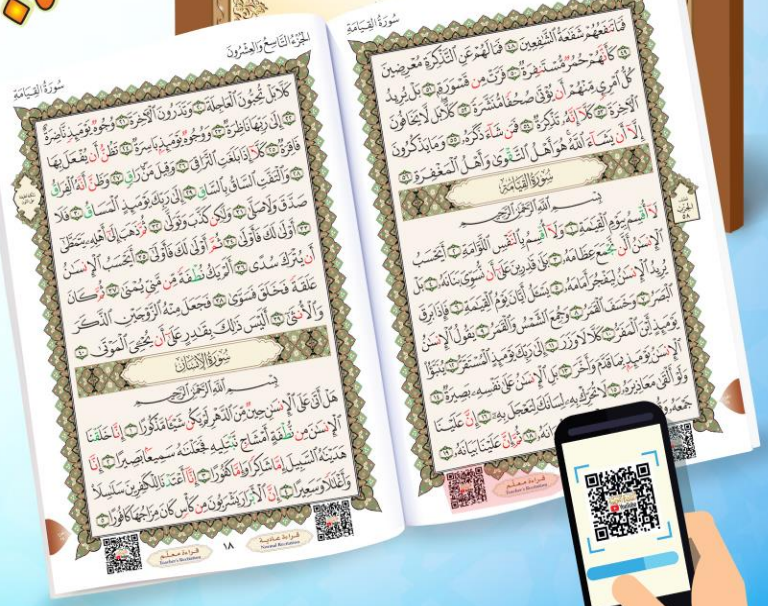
الجزء التاسع والعشرون

سُورَةُ القِيَامَة

كَلَّا بَلْ تُحِبُّونَ ٱلْعَاجِلَةَ ۝ وَتَذَرُونَ ٱلْءَاخِرَةَ ۝ وُجُوهٌ يَوْمَئِذٍ نَّاضِرَةٌ ۝ إِلَىٰ رَبِّهَا نَاظِرَةٌ ۝ وَوُجُوهٌ يَوْمَئِذٍۭ بَاسِرَةٌ ۝ تَظُنُّ أَن يُفْعَلَ بِهَا فَاقِرَةٌ ۝ كَلَّآ إِذَا بَلَغَتِ ٱلتَّرَاقِيَ ۝ وَقِيلَ مَنْ ۜ رَاقٍ ۝ وَظَنَّ أَنَّهُ ٱلْفِرَاقُ ۝ وَٱلْتَفَّتِ ٱلسَّاقُ بِٱلسَّاقِ ۝ إِلَىٰ رَبِّكَ يَوْمَئِذٍ ٱلْمَسَاقُ ۝ فَلَا صَدَّقَ وَلَا صَلَّىٰ ۝ وَلَٰكِن كَذَّبَ وَتَوَلَّىٰ ۝ ثُمَّ ذَهَبَ إِلَىٰٓ أَهْلِهِۦ يَتَمَطَّىٰٓ ۝ أَوْلَىٰ لَكَ فَأَوْلَىٰ ۝ ثُمَّ أَوْلَىٰ لَكَ فَأَوْلَىٰٓ ۝ أَيَحْسَبُ ٱلْإِنسَٰنُ أَن يُتْرَكَ سُدًى ۝ أَلَمْ يَكُ نُطْفَةً مِّن مَّنِيٍّ يُمْنَىٰ ۝ ثُمَّ كَانَ عَلَقَةً فَخَلَقَ فَسَوَّىٰ ۝ فَجَعَلَ مِنْهُ ٱلزَّوْجَيْنِ ٱلذَّكَرَ وَٱلْأُنثَىٰٓ ۝ أَلَيْسَ ذَٰلِكَ بِقَٰدِرٍ عَلَىٰٓ أَن يُحْـِۧىَ ٱلْمَوْتَىٰ ۝

سُورَةُ الإِنسَان

بِسْمِ ٱللَّهِ ٱلرَّحْمَٰنِ ٱلرَّحِيمِ

هَلْ أَتَىٰ عَلَى ٱلْإِنسَٰنِ حِينٌ مِّنَ ٱلدَّهْرِ لَمْ يَكُن شَيْـًٔا مَّذْكُورًا ۝ إِنَّا خَلَقْنَا ٱلْإِنسَٰنَ مِن نُّطْفَةٍ أَمْشَاجٍ نَّبْتَلِيهِ فَجَعَلْنَٰهُ سَمِيعًۢا بَصِيرًا ۝ إِنَّا هَدَيْنَٰهُ ٱلسَّبِيلَ إِمَّا شَاكِرًا وَإِمَّا كَفُورًا ۝ إِنَّآ أَعْتَدْنَا لِلْكَٰفِرِينَ سَلَٰسِلَا۟ وَأَغْلَٰلًا وَسَعِيرًا ۝ إِنَّ ٱلْأَبْرَارَ يَشْرَبُونَ مِن كَأْسٍ كَانَ مِزَاجُهَا كَافُورًا ۝

قراءة معلم Teacher's Recitation
قراءة عادية Normal Recitation

٥٧٨

سُورَةُ القِيَامَة

فَمَا تَنفَعُهُمْ شَفَٰعَةُ ٱلشَّٰفِعِينَ ۝ فَمَا لَهُمْ عَنِ ٱلتَّذْكِرَةِ مُعْرِضِينَ ۝ كَأَنَّهُمْ حُمُرٌ مُّسْتَنفِرَةٌ ۝ فَرَّتْ مِن قَسْوَرَةٍۭ ۝ بَلْ يُرِيدُ كُلُّ ٱمْرِئٍ مِّنْهُمْ أَن يُؤْتَىٰ صُحُفًا مُّنَشَّرَةً ۝ كَلَّا ۖ بَل لَّا يَخَافُونَ ٱلْءَاخِرَةَ ۝ كَلَّآ إِنَّهُۥ تَذْكِرَةٌ ۝ فَمَن شَآءَ ذَكَرَهُۥ ۝ وَمَا يَذْكُرُونَ إِلَّآ أَن يَشَآءَ ٱللَّهُ ۚ هُوَ أَهْلُ ٱلتَّقْوَىٰ وَأَهْلُ ٱلْمَغْفِرَةِ ۝

سُورَةُ القِيَامَة

بِسْمِ ٱللَّهِ ٱلرَّحْمَٰنِ ٱلرَّحِيمِ

لَآ أُقْسِمُ بِيَوْمِ ٱلْقِيَٰمَةِ ۝ وَلَآ أُقْسِمُ بِٱلنَّفْسِ ٱللَّوَّامَةِ ۝ أَيَحْسَبُ ٱلْإِنسَٰنُ أَلَّن نَّجْمَعَ عِظَامَهُۥ ۝ بَلَىٰ قَٰدِرِينَ عَلَىٰٓ أَن نُّسَوِّىَ بَنَانَهُۥ ۝ بَلْ يُرِيدُ ٱلْإِنسَٰنُ لِيَفْجُرَ أَمَامَهُۥ ۝ يَسْـَٔلُ أَيَّانَ يَوْمُ ٱلْقِيَٰمَةِ ۝ فَإِذَا بَرِقَ ٱلْبَصَرُ ۝ وَخَسَفَ ٱلْقَمَرُ ۝ وَجُمِعَ ٱلشَّمْسُ وَٱلْقَمَرُ ۝ يَقُولُ ٱلْإِنسَٰنُ يَوْمَئِذٍ أَيْنَ ٱلْمَفَرُّ ۝ كَلَّا لَا وَزَرَ ۝ إِلَىٰ رَبِّكَ يَوْمَئِذٍ ٱلْمُسْتَقَرُّ ۝ يُنَبَّؤُا۟ ٱلْإِنسَٰنُ يَوْمَئِذٍۭ بِمَا قَدَّمَ وَأَخَّرَ ۝ بَلِ ٱلْإِنسَٰنُ عَلَىٰ نَفْسِهِۦ بَصِيرَةٌ ۝ وَلَوْ أَلْقَىٰ مَعَاذِيرَهُۥ ۝ لَا تُحَرِّكْ بِهِۦ لِسَانَكَ لِتَعْجَلَ بِهِۦٓ ۝ إِنَّ عَلَيْنَا جَمْعَهُۥ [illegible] ۝ ثُمَّ إِنَّ عَلَيْنَا بَيَانَهُۥ ۝

الجزء ٥٨

قراءة معلم Teacher's Recitation